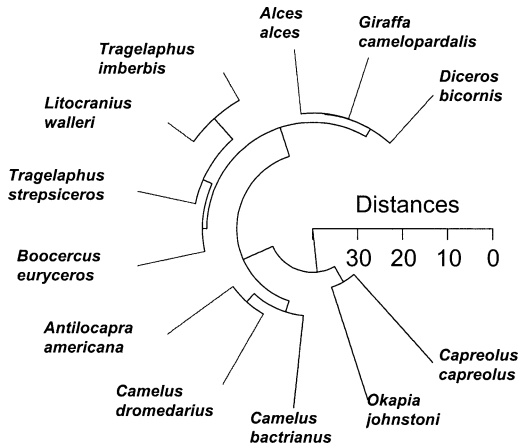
Alces alces

Giraffa camelopardalis

Diceros bicornis

Tragelaphus imberbis

Litocranius walleri

Tragelaphus strepsiceros

Distances

30 20 10 0

Boocercus euryceros

Antilocapra americana

Camelus dromedarius

Camelus bactrianus

Okapia johnstoni

Capreolus capreolus